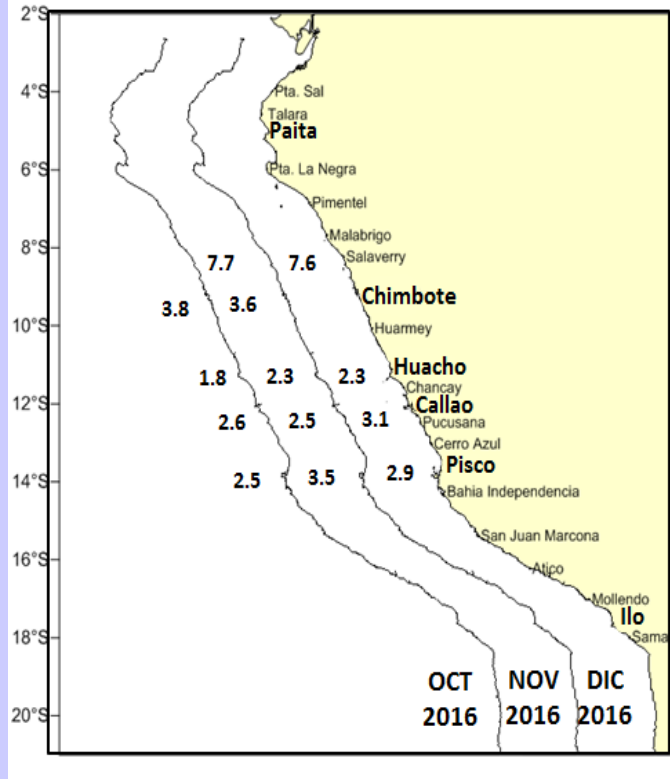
2°S
4°S
6°S
8°S
10°S
12°S
14°S
16°S
18°S
20°S

Pta. Sal
Talara
Paita
Pta. La Negra
Pimentel
Malabrigo
Salaverry
Chimbote
Huarmey
Huacho
Chancay
Callao
Pucusana
Cerro Azul
Pisco
Bahia Independencia
San Juan Marcona
Atico
Mollendo
Ilo
Sama

7.7
7.6
3.8
3.6
1.8
2.3
2.3
2.6
2.5
3.1
2.5
3.5
2.9

OCT 2016
NOV 2016
DIC 2016